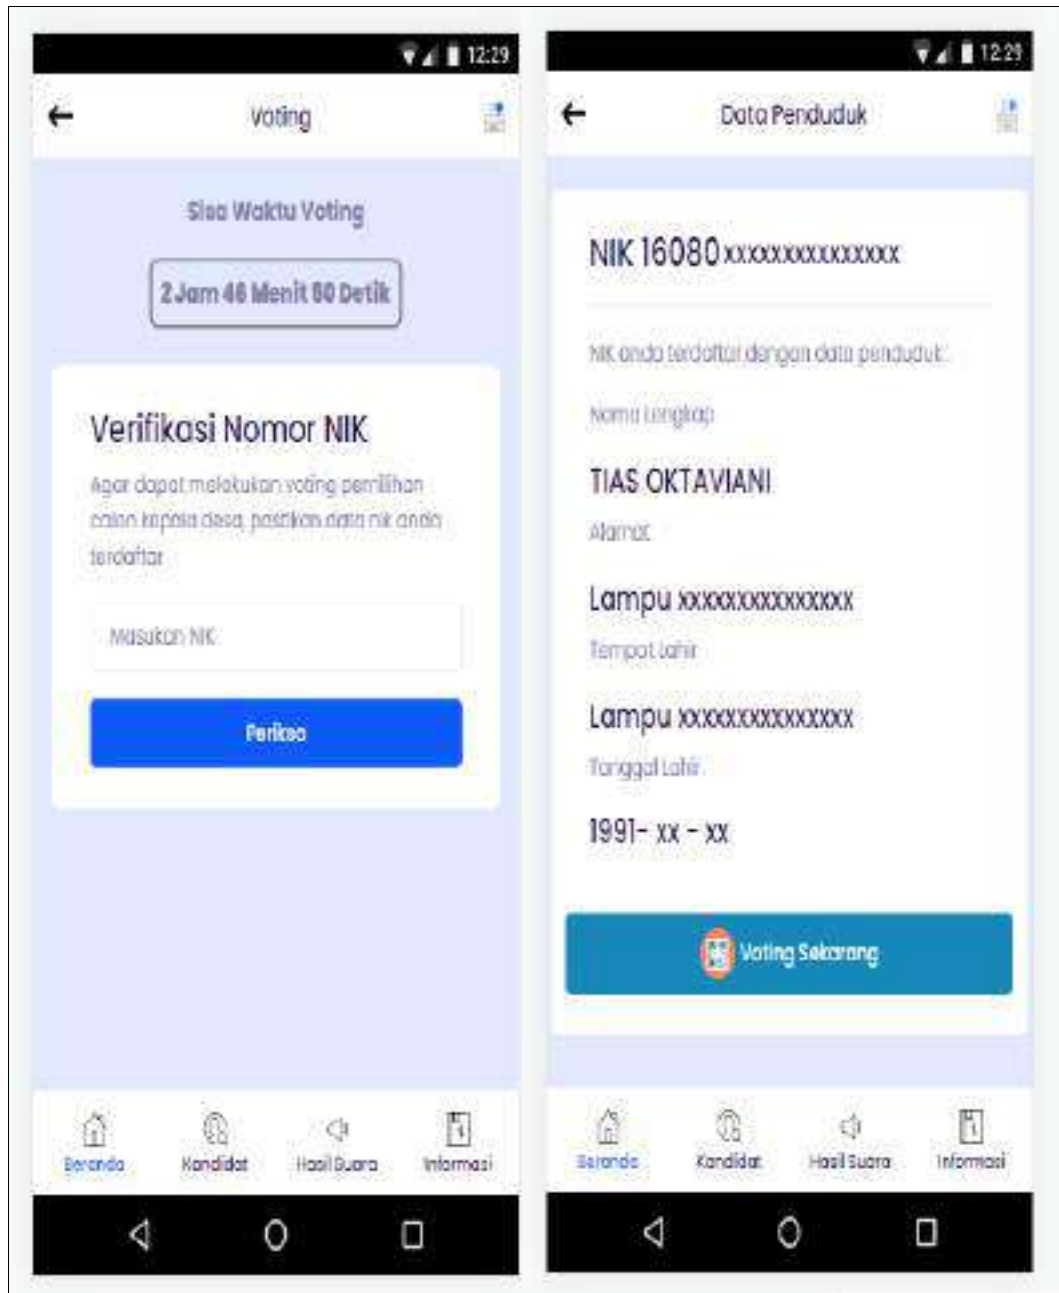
12:29

Voting

Sisa Waktu Voting

2 Jam 46 Menit 60 Detik

Verifikasi Nomor NIK

Agar dapat melakukan voting pemilihan calon kepala desa, pastikan data nik anda terdaftar

Masukan NIK

Periksa

Beranda Kandidat Hasil Suara Informasi

12:29

Data Penduduk

NIK 16080xxxxxxxxxxxxxx

NIK anda terdaftar dengan data penduduk:

Nama Lengkap

TIAS OKTAVIANI

Alamat

Lampu xxxxxxxxxxxxxx

Tempat Lahir

Lampu xxxxxxxxxxxxxx

Tanggal Lahir

1991- xx - xx

Voting Sekarang

Beranda Kandidat Hasil Suara Informasi